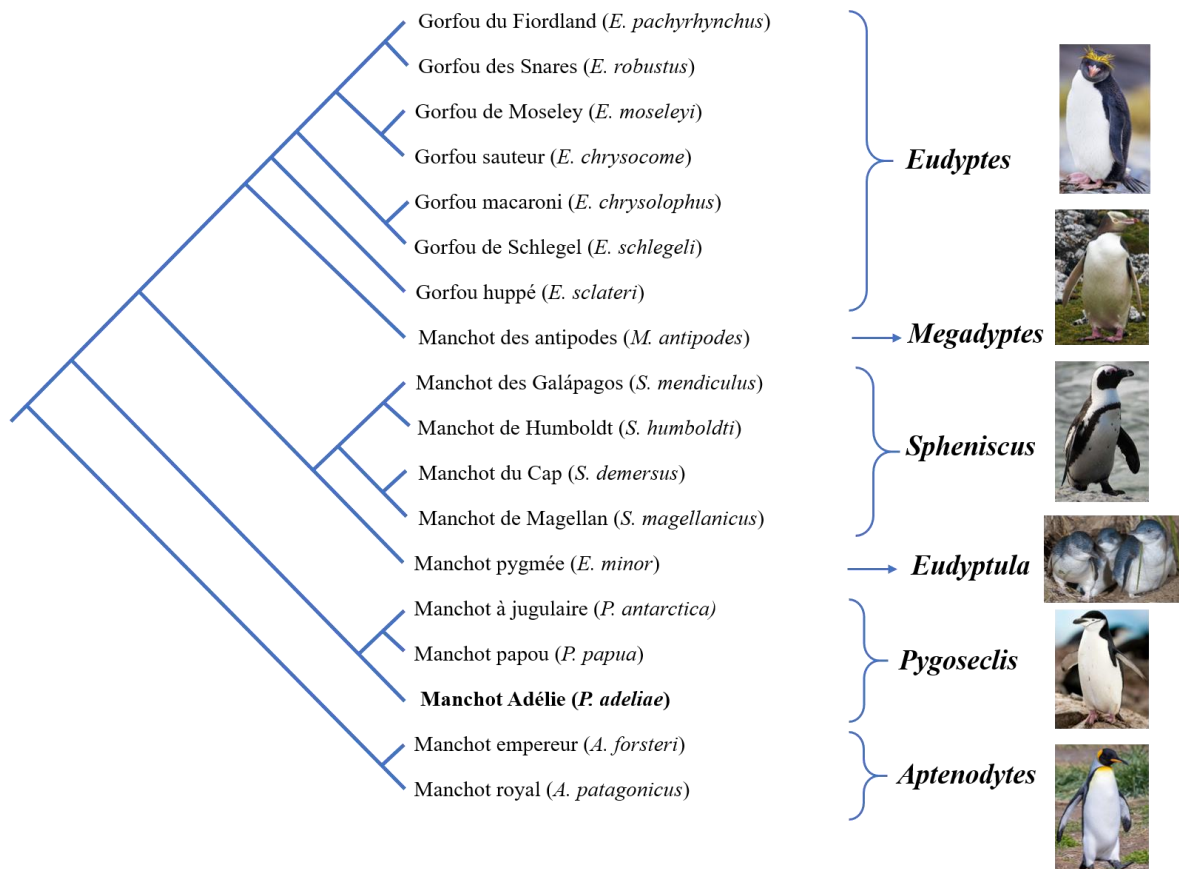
Gorfou du Fiordland (E. pachyrhynchus)
Gorfou des Snares (E. robustus)
Gorfou de Moseley (E. moseleyi)
Gorfou sauteur (E. chrysocome)
Gorfou macaroni (E. chrysolophus)
Gorfou de Schlegel (E. schlegeli)
Gorfou huppé (E. sclateri)

Eudyptes

Manchot des antipodes (M. antipodes)

Megadyptes

Manchot des Galápagos (S. mendiculus)
Manchot de Humboldt (S. humboldti)
Manchot du Cap (S. demersus)
Manchot de Magellan (S. magellanicus)

Spheniscus

Manchot pygmée (E. minor)

Eudyptula

Manchot à jugulaire (P. antarctica)
Manchot papou (P. papua)
Manchot Adélie (P. adeliae)

Pygoseclis

Manchot empereur (A. forsteri)
Manchot royal (A. patagonicus)

Aptenodytes